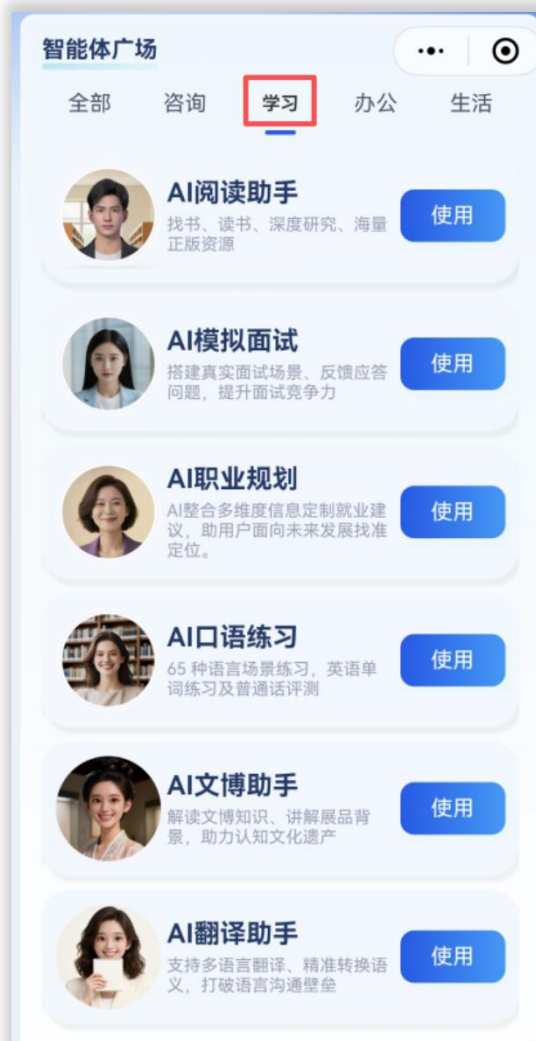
智能体广场

全部 咨询 学习 办公 生活

AI阅读助手
找书、读书、深度研究、海量正版资源
使用

AI模拟面试
搭建真实面试场景、反馈应答问题，提升面试竞争力
使用

AI职业规划
AI整合多维度信息定制就业建议，助用户面向未来发展找准定位。
使用

AI口语练习
65 种语言场景练习，英语单词练习及普通话评测
使用

AI文博助手
解读文博知识、讲解展品背景，助力认知文化遗产
使用

AI翻译助手
支持多语言翻译、精准转换语义，打破语言沟通壁垒
使用